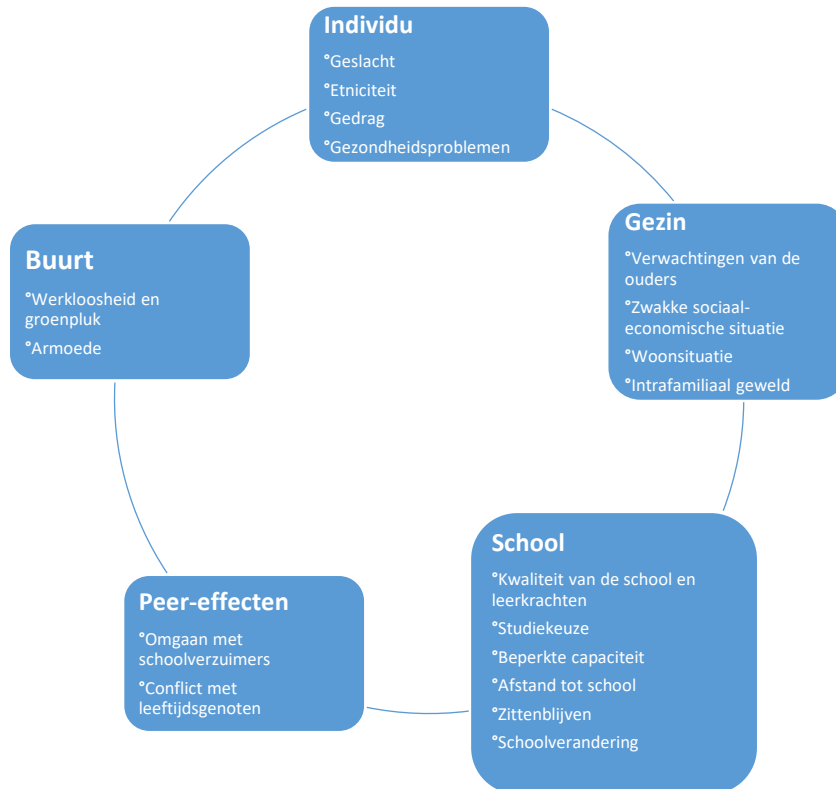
Individu
°Geslacht
°Etniciteit
°Gedrag
°Gezondheidsproblemen

Gezin
°Verwachtingen van de ouders
°Zwakke sociaal-economische situatie
°Woonsituatie
°Intrafamiliaal geweld

School
°Kwaliteit van de school en leerkrachten
°Studiekeuze
°Beperkte capaciteit
°Afstand tot school
°Zittenblijven
°Schoolverandering

Peer-effecten
°Omgaan met schoolverzuimers
°Conflict met leeftijdsgenoten

Buurt
°Werkloosheid en groenpluk
°Armoede